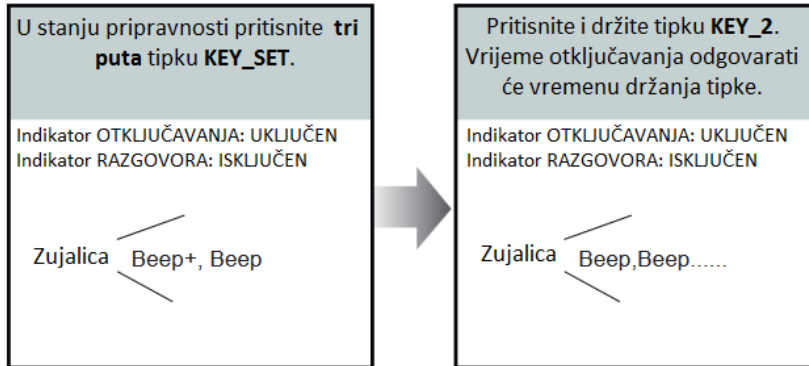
U stanju pripravnosti pritisnite **tri puta** tipku **KEY_SET**.

Indikator OTKLJUČAVANJA: UKLJUČEN
Indikator RAZGOVORA: ISKLJUČEN

Zujalica Beep+, Beep

Pritisnite i držite tipku **KEY_2**. Vrijeme otključavanja odgovarati će vremenu držanja tipke.

Indikator OTKLJUČAVANJA: UKLJUČEN
Indikator RAZGOVORA: ISKLJUČEN

Zujalica Beep,Beep......